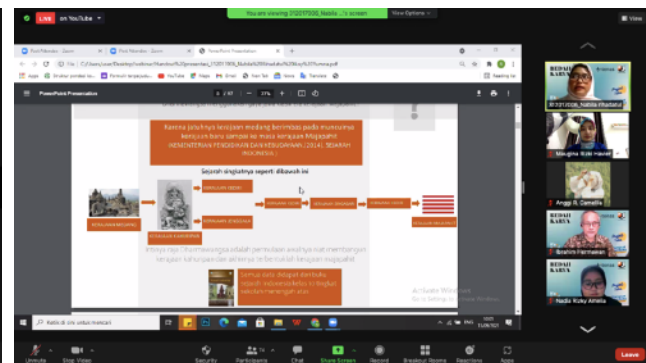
LIVE on YouTube

You are viewing 212017006_Nabila ...'s screen

View Options

View

Point Pdkmedika - Zoom

Point Pdkmedika - Zoom

PowerPoint Presentation

Apps

YouTube

Maps

PowerPoint Presentation

2 / 10

Karena jatuhnya kerajaan medang berimbas pada munculnya kerajaan baru sampai ke masa kerajaan Majapahit (KEMENTERIAN PENDIDIKAN DAN KEBUDAYAAN (2014). SEJARAH INDONESIA )

Sejarah singkatnya seperti dibawah ini

KERAJAAN MEDANG

Semua data dapat dibuka sejarah indonesia kelas ...

Activate Windows

Go to Settings to activate Windows.

Ketik di sini untuk mencari

212017006_Nabila Khadafal

Mougina Rizki Hamid

Anggi R. Camellia

Ibrahim Fachreza

Nadia Rizky Amalia

Unmute

Stop Video

Security

Participants

Chat

Share Screen

Record

Breakout Rooms

Reactions

Apps

Leave